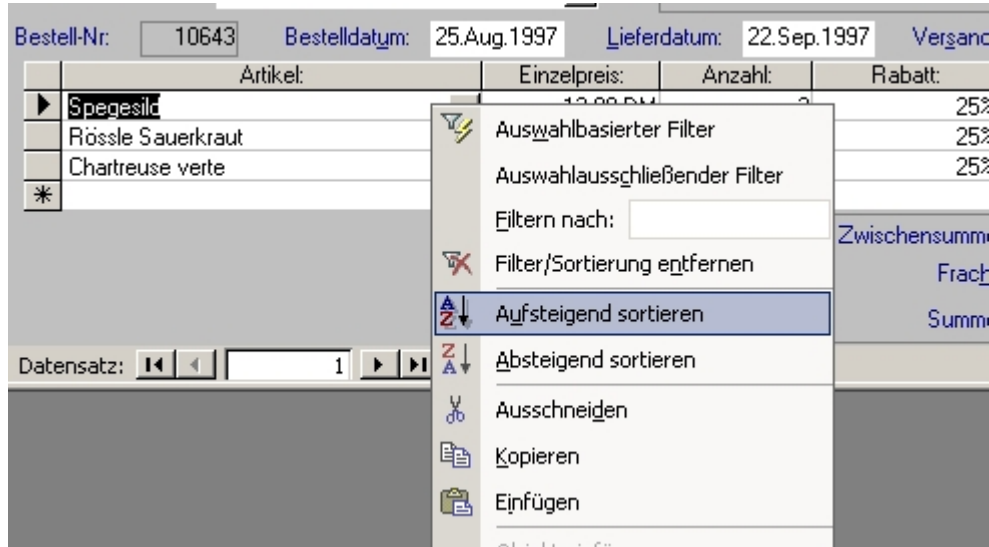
Bestell-Nr: 10643 Bestelldatum: 25.Aug.1997 Lieferdatum: 22.Sep.1997 Versand

| | Artikel: | Einzelpreis: | Anzahl: | Rabatt: |
|---|---|---|---|---|
| ▶ | Spegesild | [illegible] | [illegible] | 25% |
| | Rössle Sauerkraut | | | 25% |
| | Chartreuse verte | | | 25% |
| ✱ | | | | |

Zwischensumme
Fracht
Summe

Datensatz: 1

Auswahlbasierter Filter
Auswahlausschließender Filter
Filtern nach:
Filter/Sortierung entfernen
Aufsteigend sortieren
Absteigend sortieren
Ausschneiden
Kopieren
Einfügen
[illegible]